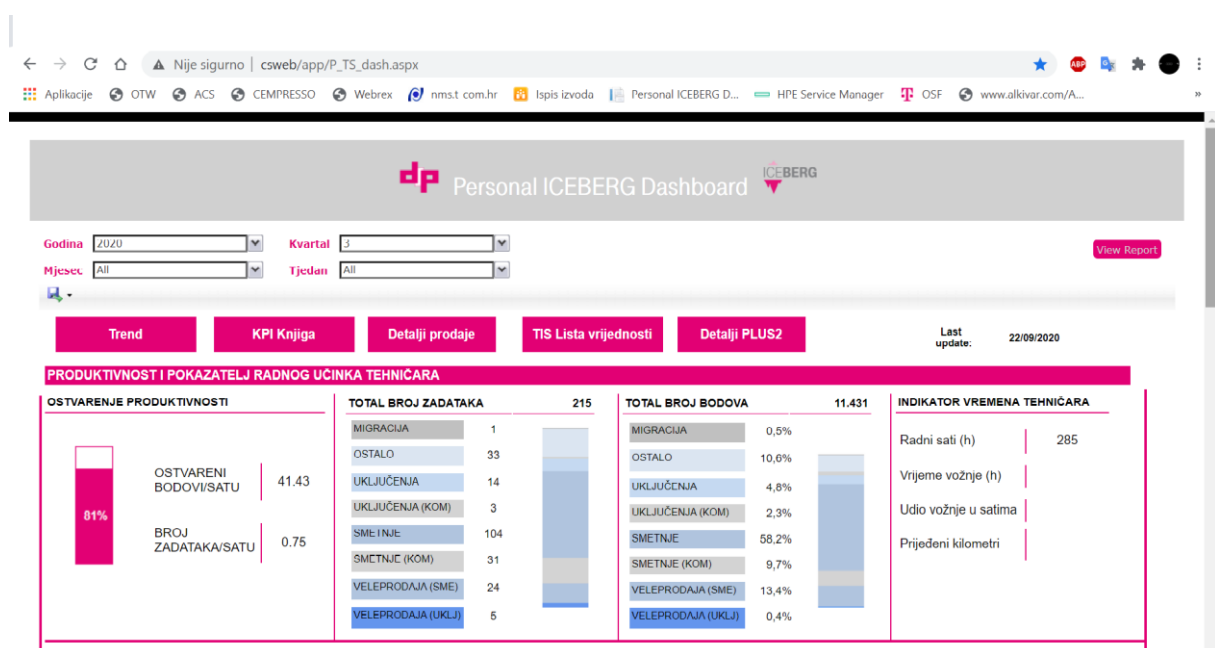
Nije sigurno | csweb/app/P_TS_dash.aspx

Aplikacije OTW ACS CEMPRESSO Webrex nms.t com.hr Ispis izvoda Personal ICEBERG D... HPE Service Manager OSF www.alkivar.com/A...

Personal ICEBERG Dashboard ICEBERG

Godina 2020
Kvartal 3
Mjesec All
Tjedan All
View Report

Trend
KPI Knjiga
Detalji prodaje
TIS Lista vrijednosti
Detalji PLUS2
Last update: 22/09/2020

PRODUKTIVNOST I POKAZATELJ RADNOG UČINKA TEHNIČARA

OSTVARENJE PRODUKTIVNOSTI

81%

| OSTVARENI BODOVI/SATU | 41.43 |
|---|---|
| BROJ ZADATAKA/SATU | 0.75 |

| TOTAL BROJ ZADATAKA | 215 |
|---|---|
| MIGRACIJA | 1 |
| OSTALO | 33 |
| UKLJUČENJA | 14 |
| UKLJUČENJA (KOM) | 3 |
| SMETNJE | 104 |
| SMETNJE (KOM) | 31 |
| VELEPRODAJA (SME) | 24 |
| VELEPRODAJA (UKLJ) | 5 |

| TOTAL BROJ BODOVA | 11.431 |
|---|---|
| MIGRACIJA | 0,5% |
| OSTALO | 10,6% |
| UKLJUČENJA | 4,8% |
| UKLJUČENJA (KOM) | 2,3% |
| SMETNJE | 58,2% |
| SMETNJE (KOM) | 9,7% |
| VELEPRODAJA (SME) | 13,4% |
| VELEPRODAJA (UKLJ) | 0,4% |

INDIKATOR VREMENA TEHNIČARA

| Radni sati (h) | 285 |
|---|---|
| Vrijeme vožnje (h) | |
| Udio vožnje u satima | |
| Prijeđeni kilometri | |